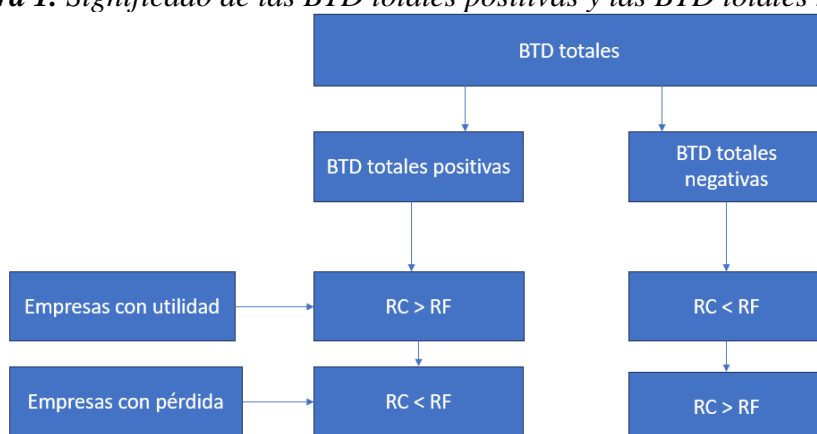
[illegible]a 1. Significado de las BTD totales positivas y las BTD totales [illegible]

BTD totales

BTD totales positivas

BTD totales negativas

Empresas con utilidad

RC > RF

RC < RF

Empresas con pérdida

RC < RF

RC > RF